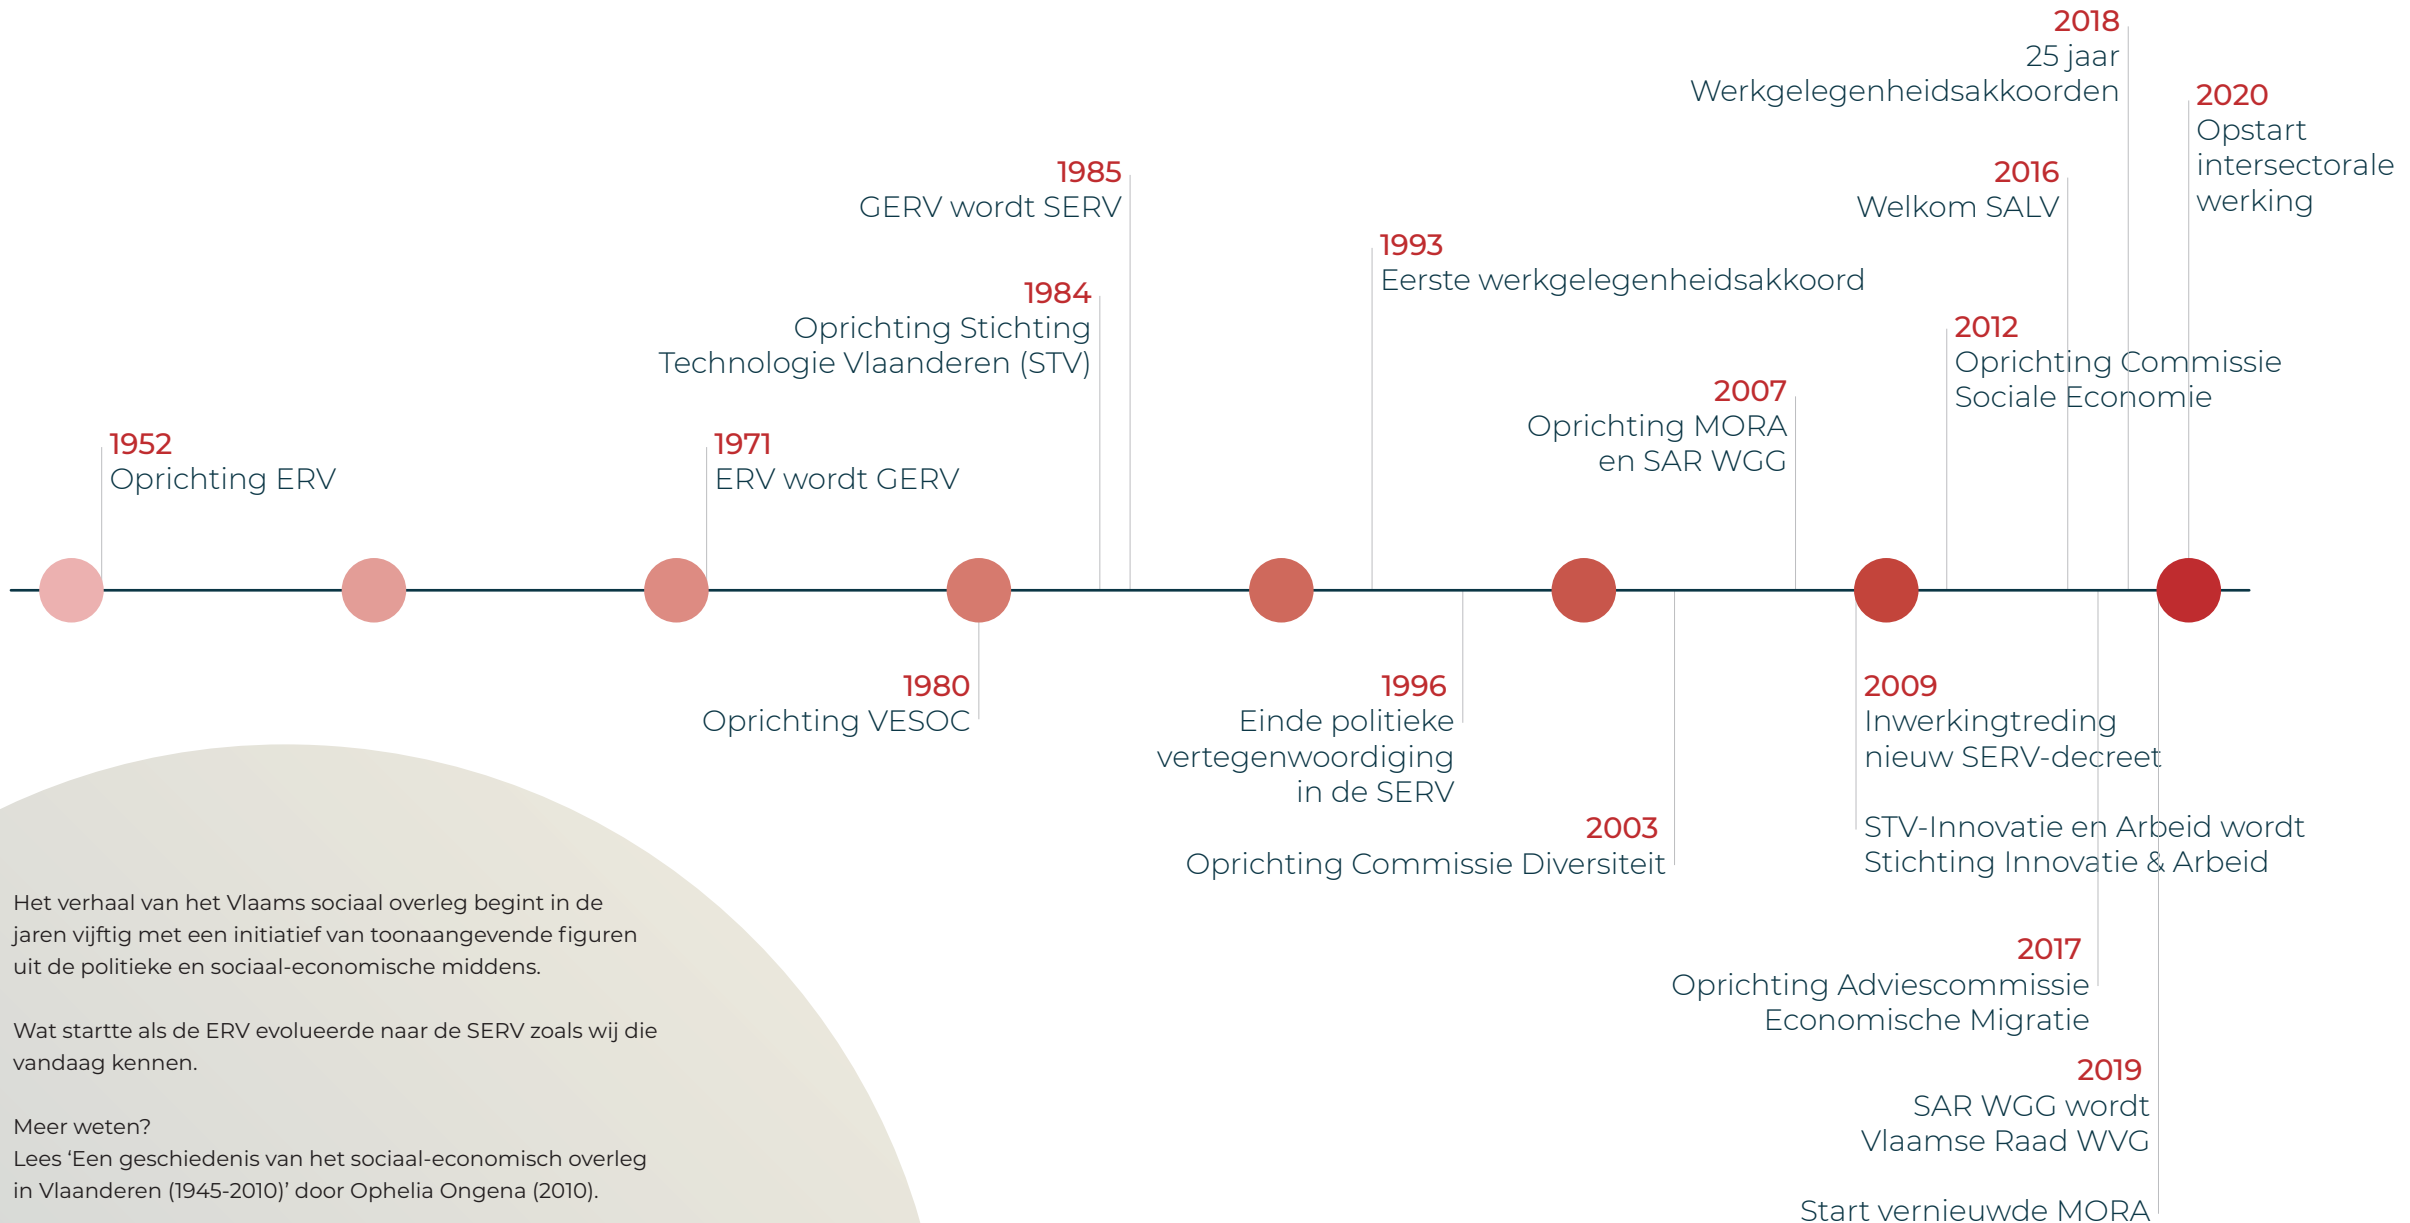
2018
25 jaar
Werkgelegenheidsakkoorden

2020
Opstart intersectorale werking

1985
GERV wordt SERV

2016
Welkom SALV

1993
Eerste werkgelegenheidsakkoord

1984
Oprichting Stichting Technologie Vlaanderen (STV)

2012
Oprichting Commissie Sociale Economie

2007
Oprichting MORA en SAR WGG

1952
Oprichting ERV

1971
ERV wordt GERV

1980
Oprichting VESOC

1996
Einde politieke vertegenwoordiging in de SERV

2003
Oprichting Commissie Diversiteit

2009
Inwerkingtreding nieuw SERV-decreet

STV-Innovatie en Arbeid wordt Stichting Innovatie & Arbeid

2017
Oprichting Adviescommissie Economische Migratie

2019
SAR WGG wordt Vlaamse Raad WVG

Start vernieuwde MORA

Het verhaal van het Vlaams sociaal overleg begint in de jaren vijftig met een initiatief van toonaangevende figuren uit de politieke en sociaal-economische middens.

Wat startte als de ERV evolueerde naar de SERV zoals wij die vandaag kennen.

Meer weten?
Lees ‘Een geschiedenis van het sociaal-economisch overleg in Vlaanderen (1945-2010)’ door Ophelia Ongena (2010).